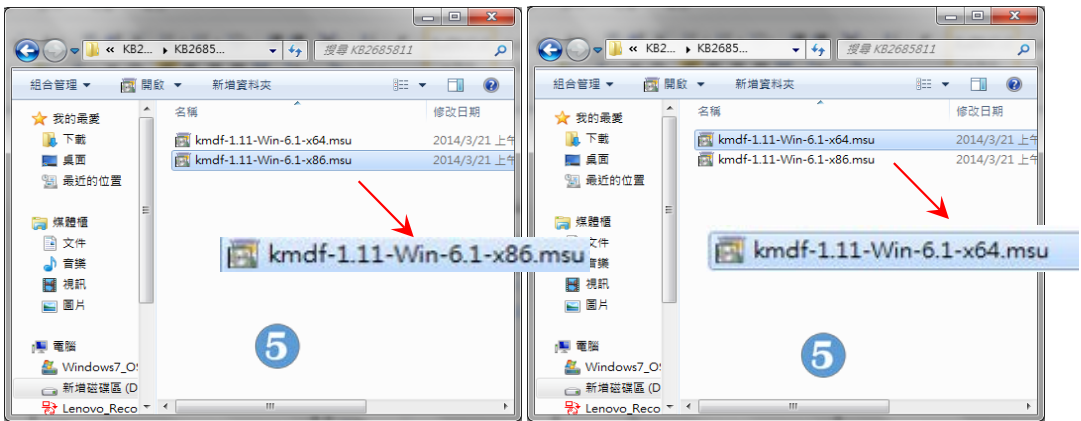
« KB2... ▸ KB2685... ▸
搜尋 KB2685811
組合管理 ▾ 開啟 ▾ 新增資料夾
我的最愛
下載
桌面
最近的位置
媒體櫃
文件
音樂
視訊
圖片
電腦
Windows7_OS
新增磁碟區 (D
Lenovo_Reco
名稱
修改日期
kmdf-1.11-Win-6.1-x64.msu 2014/3/21 上午
kmdf-1.11-Win-6.1-x86.msu 2014/3/21 上午
kmdf-1.11-Win-6.1-x86.msu
5

« KB2... ▸ KB2685... ▸
搜尋 KB2685811
組合管理 ▾ 開啟 ▾ 新增資料夾
我的最愛
下載
桌面
最近的位置
媒體櫃
文件
音樂
視訊
圖片
電腦
Windows7_OS
新增磁碟區 (D
Lenovo_Reco
名稱
修改日期
kmdf-1.11-Win-6.1-x64.msu 2014/3/21 上午
kmdf-1.11-Win-6.1-x86.msu 2014/3/21 上午
kmdf-1.11-Win-6.1-x64.msu
5